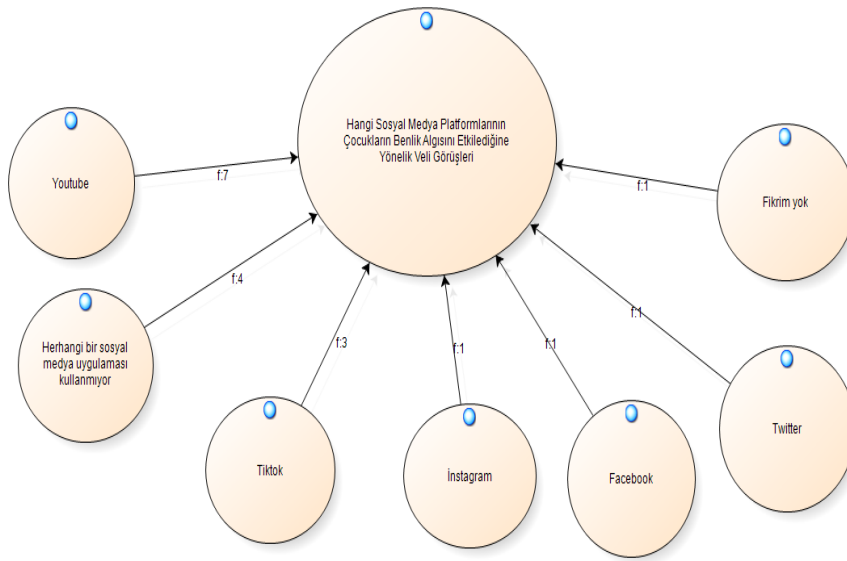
Hangi Sosyal Medya Platformlarının Çocukların Benlik Algısını Etkilediğine Yönelik Veli Görüşleri

Youtube

f:7

Fikrim yok

f:1

f:4

Herhangi bir sosyal medya uygulaması kullanmıyor

f:3

f:1

f:1

f:1

Twitter

Tiktok

İnstagram

Facebook